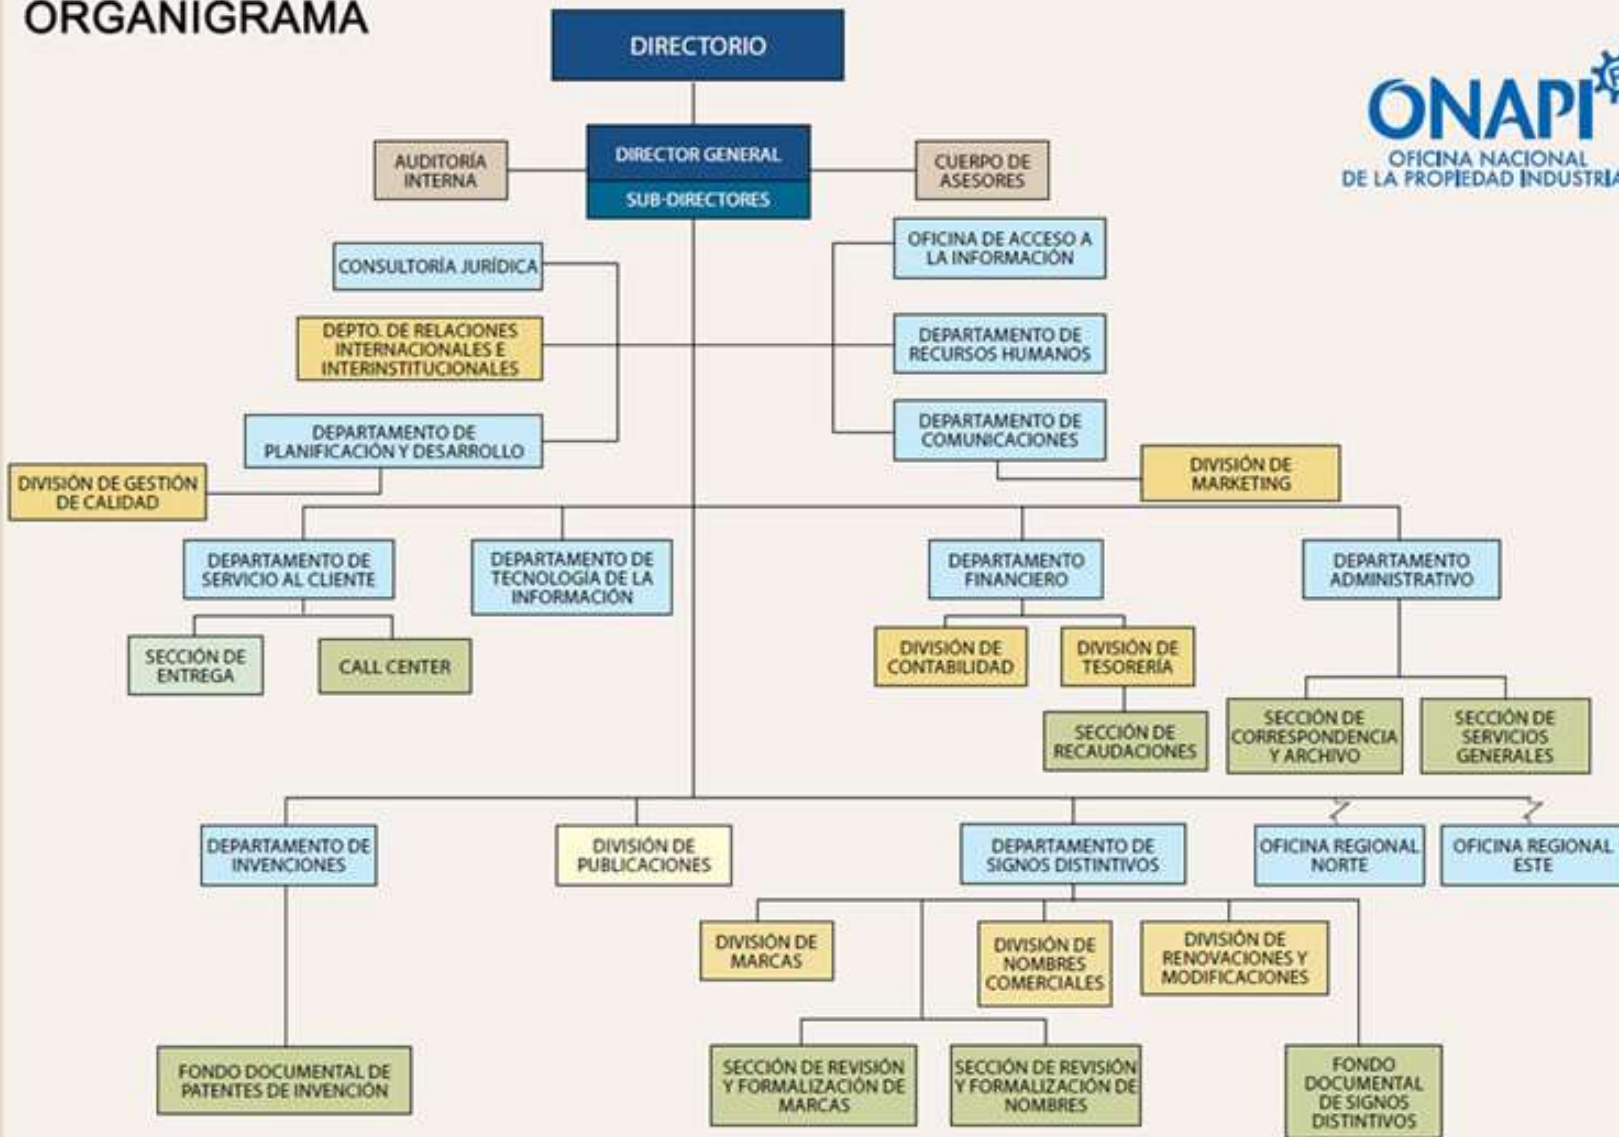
ORGANIGRAMA

DIRECTORIO

ONAPI
OFICINA NACIONAL
DE LA PROPIEDAD INDUSTRIAL

AUDITORÍA INTERNA

DIRECTOR GENERAL
SUB-DIRECTORES

CUERPO DE ASESORES

CONSULTORÍA JURÍDICA

OFICINA DE ACCESO A LA INFORMACIÓN

DEPTO. DE RELACIONES INTERNACIONALES E INTERINSTITUCIONALES

DEPARTAMENTO DE RECURSOS HUMANOS

DEPARTAMENTO DE PLANIFICACIÓN Y DESARROLLO

DEPARTAMENTO DE COMUNICACIONES

DIVISIÓN DE GESTIÓN DE CALIDAD

DIVISIÓN DE MARKETING

DEPARTAMENTO DE SERVICIO AL CLIENTE

DEPARTAMENTO DE TECNOLOGÍA DE LA INFORMACIÓN

DEPARTAMENTO FINANCIERO

DEPARTAMENTO ADMINISTRATIVO

SECCIÓN DE ENTREGA

CALL CENTER

DIVISIÓN DE CONTABILIDAD

DIVISIÓN DE TESORERÍA

SECCIÓN DE RECAUDACIONES

SECCIÓN DE CORRESPONDENCIA Y ARCHIVO

SECCIÓN DE SERVICIOS GENERALES

DEPARTAMENTO DE INVENCIONES

DIVISIÓN DE PUBLICACIONES

DEPARTAMENTO DE SIGNOS DISTINTIVOS

OFICINA REGIONAL NORTE

OFICINA REGIONAL ESTE

DIVISIÓN DE MARCAS

DIVISIÓN DE NOMBRES COMERCIALES

DIVISIÓN DE RENOVACIONES Y MODIFICACIONES

FONDO DOCUMENTAL DE PATENTES DE INVENCIÓN

SECCIÓN DE REVISIÓN Y FORMALIZACIÓN DE MARCAS

SECCIÓN DE REVISIÓN Y FORMALIZACIÓN DE NOMBRES

FONDO DOCUMENTAL DE SIGNOS DISTINTIVOS